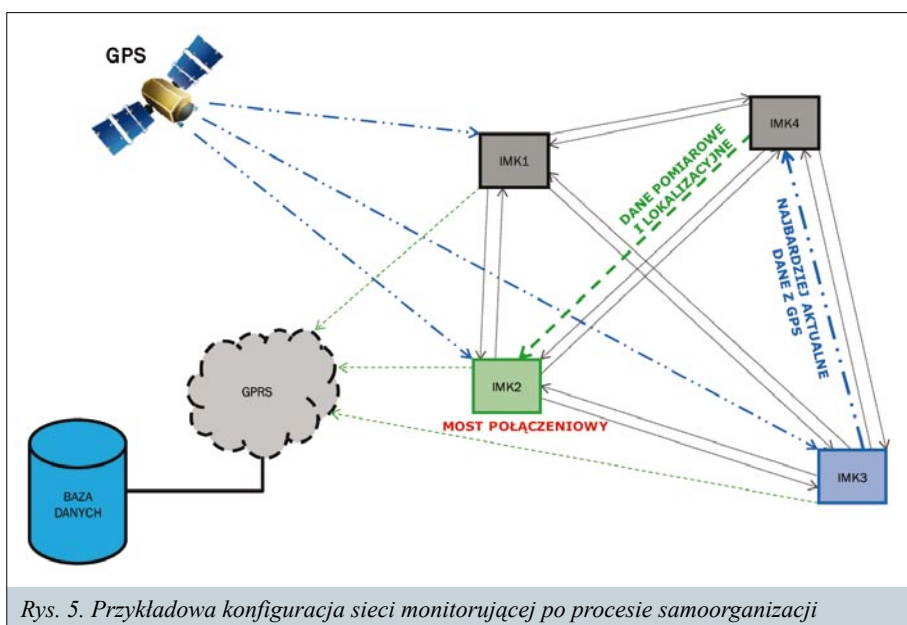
GPS

IMK1

IMK4

DANE POMIAROWE I LOKALIZACYJNE

NAJBARDZIEJ AKTUALNE DANE Z GPS

GPRS

IMK2

MOST POŁĄCZENIOWY

BAZA DANYCH

IMK3

Rys. 5. Przykładowa konfiguracja sieci monitorującej po procesie samoorganizacji